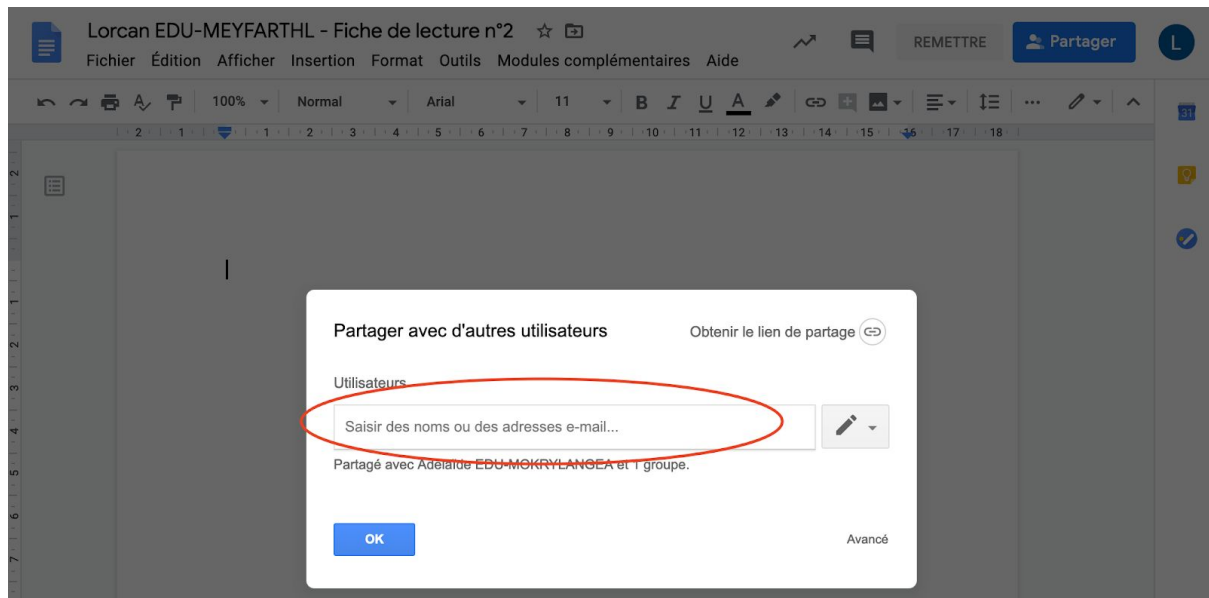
Lorcan EDU-MEYFARTHL - Fiche de lecture n°2

Fichier Édition Afficher Insertion Format Outils Modules complémentaires Aide

REMETTRE

Partager

L

100% Normal Arial 11 B I U A

2 1 1 2 3 4 5 6 7 8 9 10 11 12 13 14 15 16 17 18

31

Partager avec d'autres utilisateurs

Obtenir le lien de partage

Utilisateurs

Saisir des noms ou des adresses e-mail...

Partagé avec Adelaïde EDU-MOKRYLANGEA et 1 groupe.

OK

Avancé